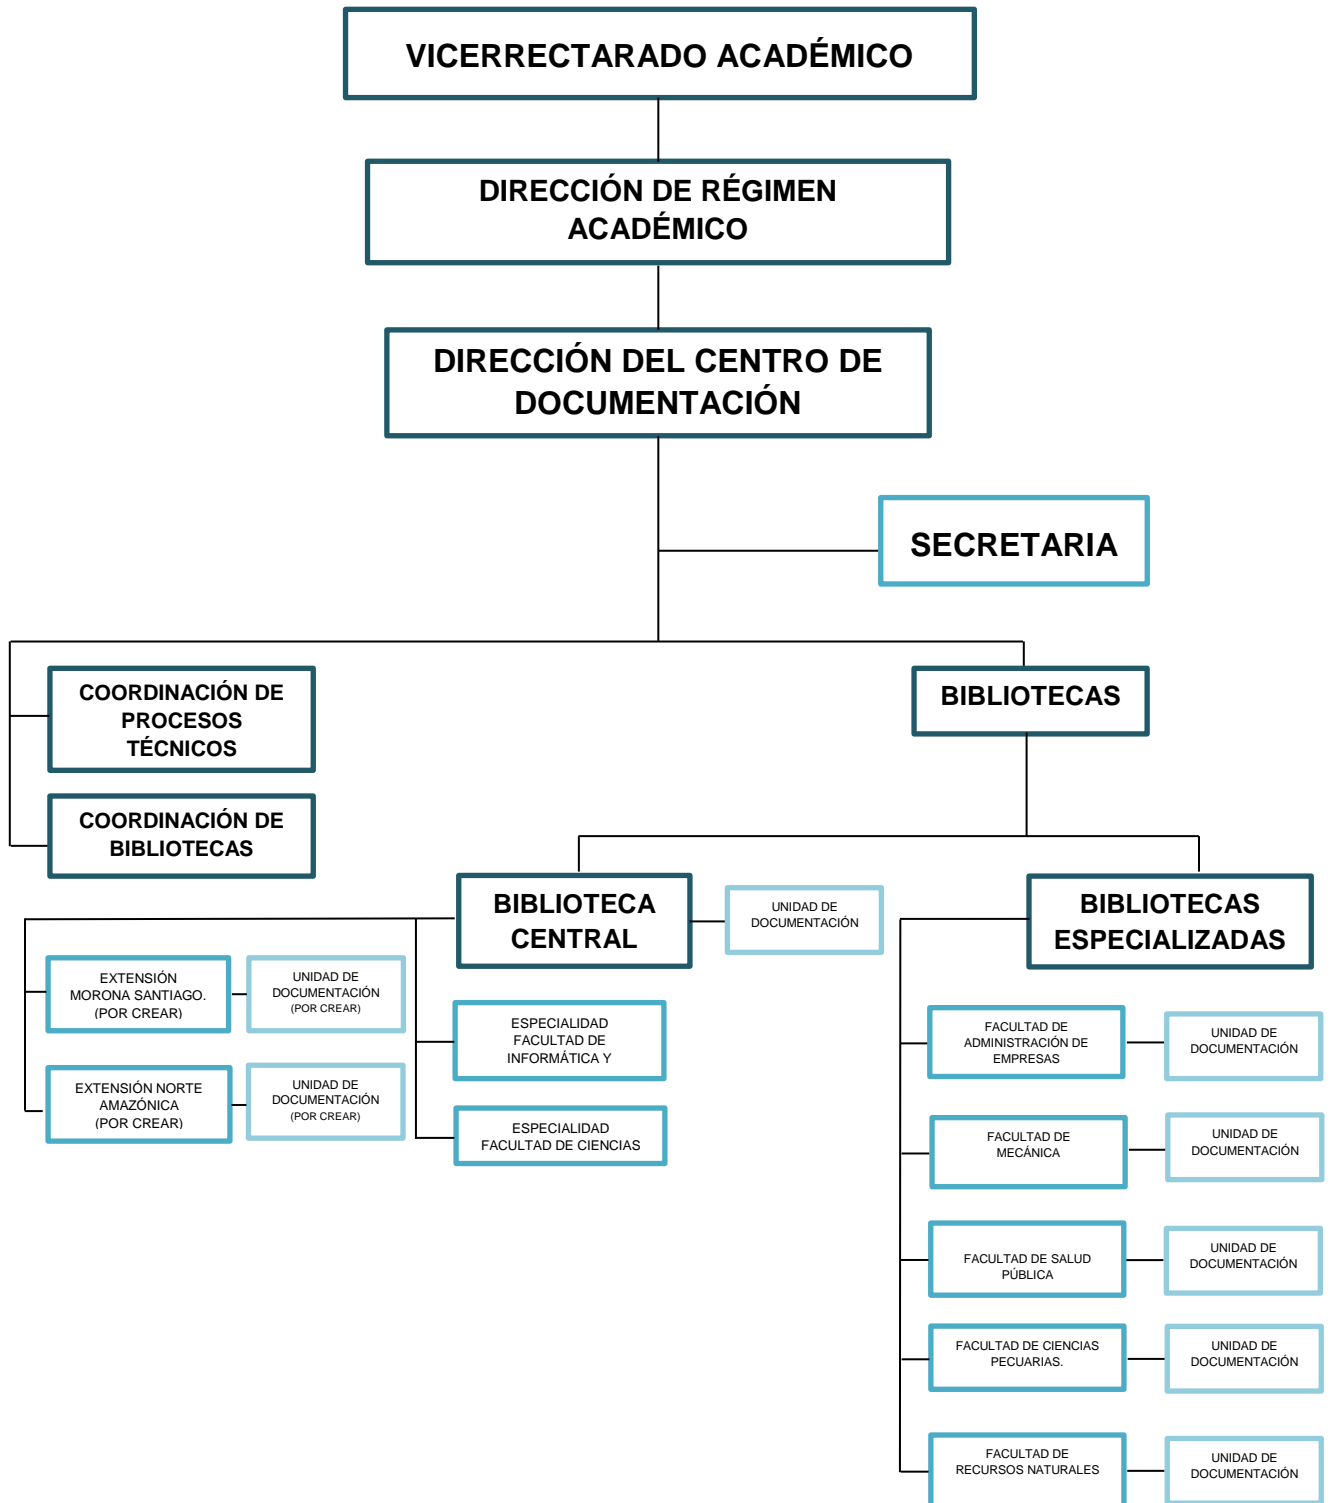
VICERRECTARADO ACADÉMICO

DIRECCIÓN DE RÉGIMEN ACADÉMICO

DIRECCIÓN DEL CENTRO DE DOCUMENTACIÓN

SECRETARIA

COORDINACIÓN DE PROCESOS TÉCNICOS

COORDINACIÓN DE BIBLIOTECAS

BIBLIOTECAS

BIBLIOTECA CENTRAL

UNIDAD DE DOCUMENTACIÓN

BIBLIOTECAS ESPECIALIZADAS

EXTENSIÓN MORONA SANTIAGO. (POR CREAR)

UNIDAD DE DOCUMENTACIÓN (POR CREAR)

EXTENSIÓN NORTE AMAZÓNICA (POR CREAR)

UNIDAD DE DOCUMENTACIÓN (POR CREAR)

ESPECIALIDAD FACULTAD DE INFORMÁTICA Y

ESPECIALIDAD FACULTAD DE CIENCIAS

FACULTAD DE ADMINISTRACIÓN DE EMPRESAS

UNIDAD DE DOCUMENTACIÓN

FACULTAD DE MECÁNICA

UNIDAD DE DOCUMENTACIÓN

FACULTAD DE SALUD PÚBLICA

UNIDAD DE DOCUMENTACIÓN

FACULTAD DE CIENCIAS PECUARIAS.

UNIDAD DE DOCUMENTACIÓN

FACULTAD DE RECURSOS NATURALES

UNIDAD DE DOCUMENTACIÓN